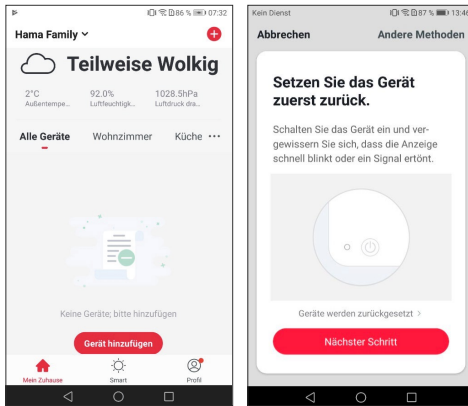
86 % 07:32

Hama Family

Teilweise Wolkig

2°C
Außentempe...

92.0%
Luftfeuchtigk...

1028.5hPa
Luftdruck dra...

Alle Geräte Wohnzimmer Küche ···

Keine Geräte; bitte hinzufügen

Gerät hinzufügen

Mein Zuhause Smart Profil

Kein Dienst 87 % 13:46

Abbrechen Andere Methoden

Setzen Sie das Gerät zuerst zurück.

Schalten Sie das Gerät ein und vergewissern Sie sich, dass die Anzeige schnell blinkt oder ein Signal ertönt.

Geräte werden zurückgesetzt >

Nächster Schritt